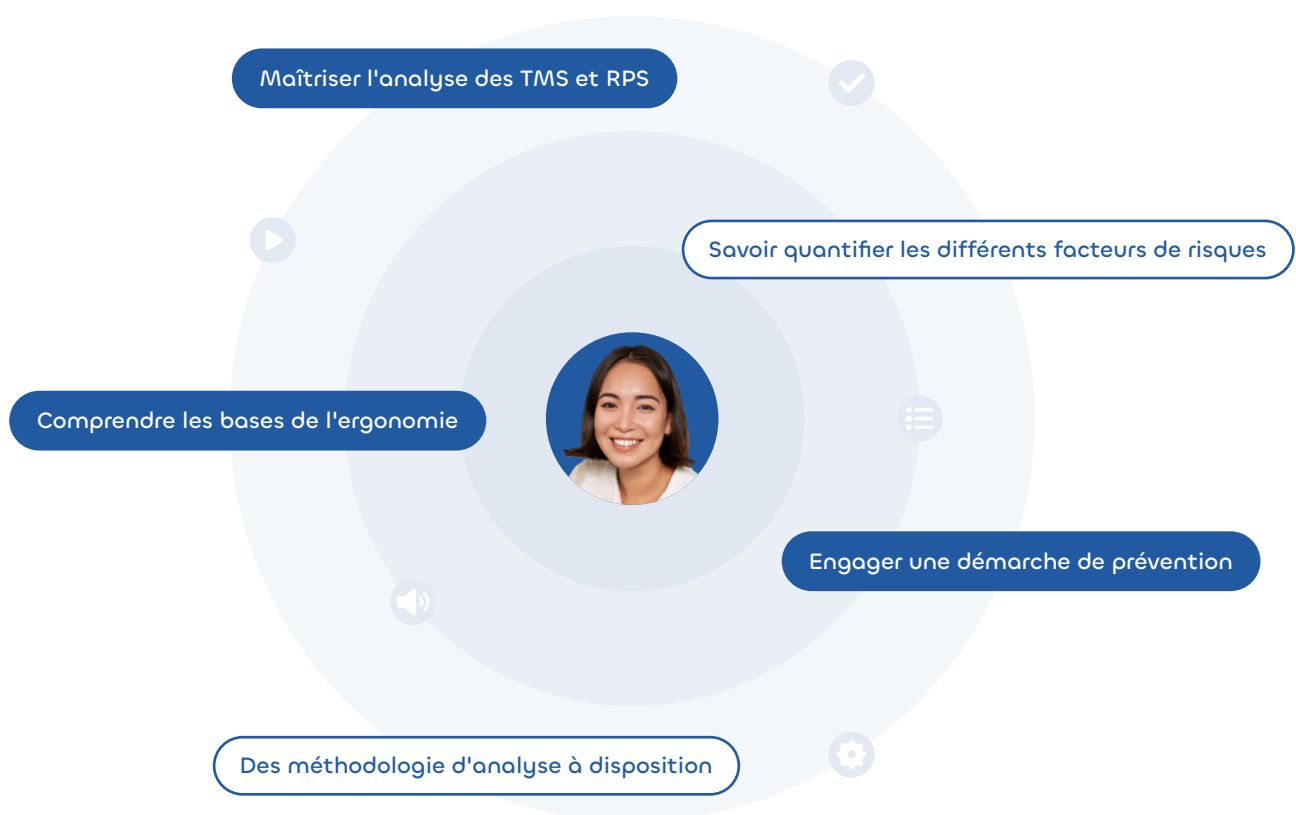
Maîtriser l'analyse des TMS et RPS

Savoir quantifier les différents facteurs de risques

Comprendre les bases de l'ergonomie

Engager une démarche de prévention

Des méthodologie d'analyse à disposition